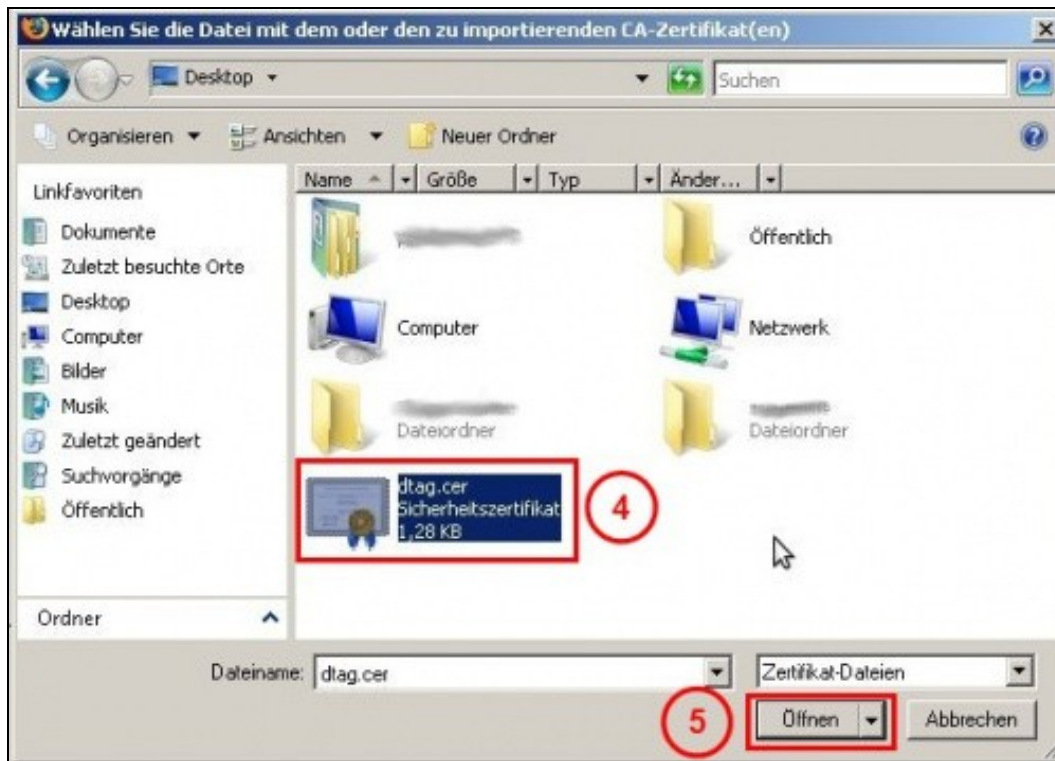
Wählen Sie die Datei mit dem oder den zu importierenden CA-Zertifikat(en)

Desktop

Suchen

Organisieren Ansichten Neuer Ordner

Linkfavoriten
Dokumente
Zuletzt besuchte Orte
Desktop
Computer
Bilder
Musik
Zuletzt geändert
Suchvorgänge
Öffentlich

Ordner

Name | Größe | Typ | Änder...

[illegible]
Öffentlich
Computer
Netzwerk
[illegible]
Dateiordner
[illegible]
Dateiordner
dtag.cer
Sicherheitszertifikat
1,28 KB

4

Dateiname: dtag.cer

Zertifikat-Dateien

5

Öffnen

Abbrechen